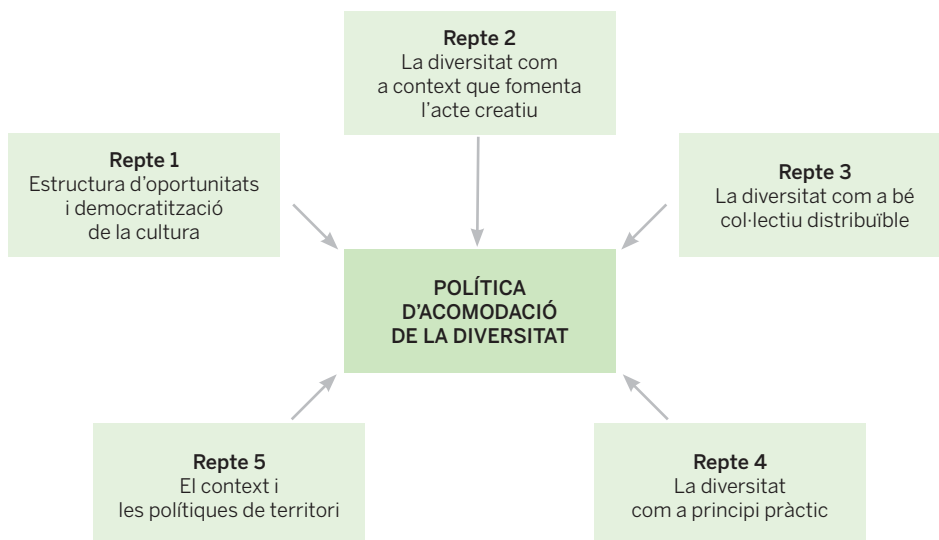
Repte 2
La diversitat com a context que fomenta l'acte creatiu

Repte 1
Estructura d'oportunitats i democratització de la cultura

Repte 3
La diversitat com a bé col·lectiu distribuïble

POLÍTICA D'ACOMODACIÓ DE LA DIVERSITAT

Repte 5
El context i les polítiques de territori

Repte 4
La diversitat com a principi pràctic